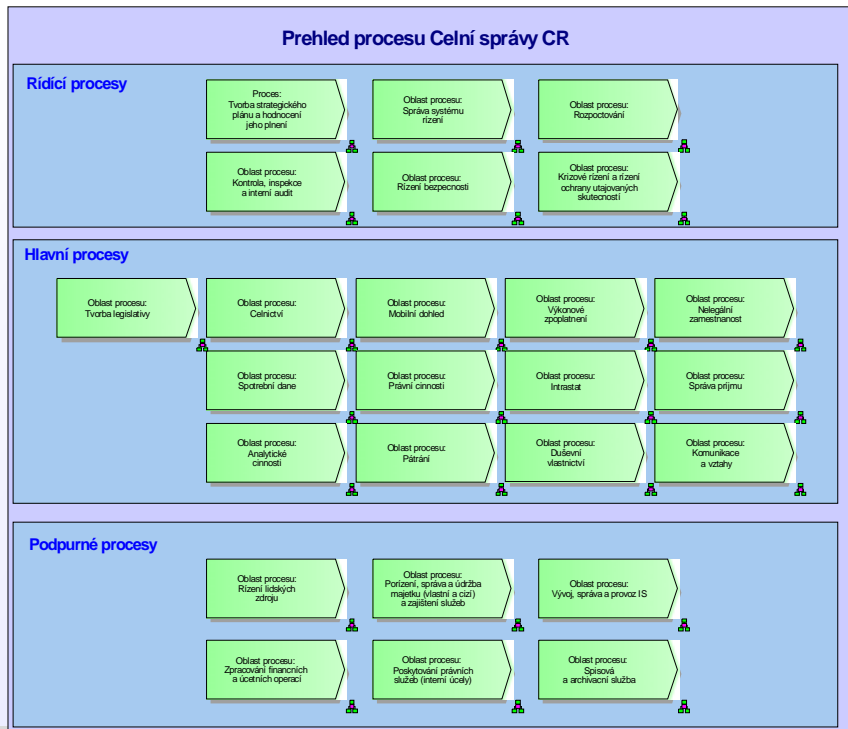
Prehled procesu Celní správy CR

Rídící procesy

Proces:
Tvorba strategického plánu a hodnocení jeho plnení

Oblast procesu:
Správa systému rízení

Oblast procesu:
Rozpoctování

Oblast procesu:
Kontrola, inspekce a interní audit

Oblast procesu:
Rízení bezpecnosti

Oblast procesu:
Krizové rízení a rízení ochrany utajovaných skutecností

Hlavní procesy

Oblast procesu:
Tvorba legislativy

Oblast procesu:
Celnictví

Oblast procesu:
Mobilní dohled

Oblast procesu:
Výkonové zpoplatnení

Oblast procesu:
Nelegální zamestnanost

Oblast procesu:
Spotrební dane

Oblast procesu:
Právní cinnosti

Oblast procesu:
Intrastat

Oblast procesu:
Správa príjmu

Oblast procesu:
Analytické cinnosti

Oblast procesu:
Pátrání

Oblast procesu:
Duševní vlastnictví

Oblast procesu:
Komunikace a vztahy

Podpurné procesy

Oblast procesu:
Rízení lidských zdroju

Oblast procesu:
Porízení, správa a údržba majetku (vlastní a cizí) a zajištení služeb

Oblast procesu:
Vývoj, správa a provoz IS

Oblast procesu:
Zpracování financních a úcetních operací

Oblast procesu:
Poskytování právních služeb (interní úcely)

Oblast procesu:
Spisová a archivacní služba